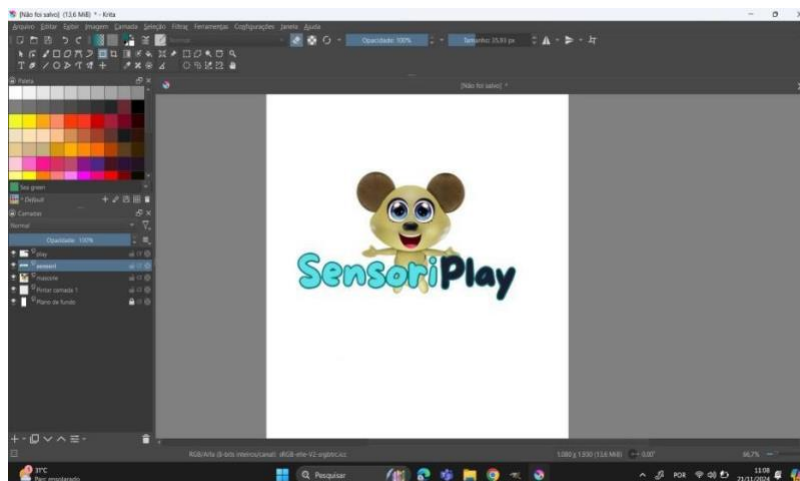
[Não foi salvo] (13,6 MiB) * - Krita

Arquivo Editar Exibir Imagem Camada Seleção Filtrar Ferramentas Configurações Janela Ajuda

Normal

Opacidade: 100%

Tamanho: 35,93 px

Paleta

[Não foi salvo] *

Sea green

Default

Camadas

Normal

Opacidade: 100%

play

sensori

mascote

Pintar camada 1

Plano de fundo

SensoriPlay

RGB/Alfa (8-bits inteiros/canal) sRGB-elle-V2-srgbtrc.icc

1.080 x 1.930 (13,6 MiB)

0,00°

66,7%

31°C
Parc ensolarado

Pesquisar

POR

11:08
21/11/2024